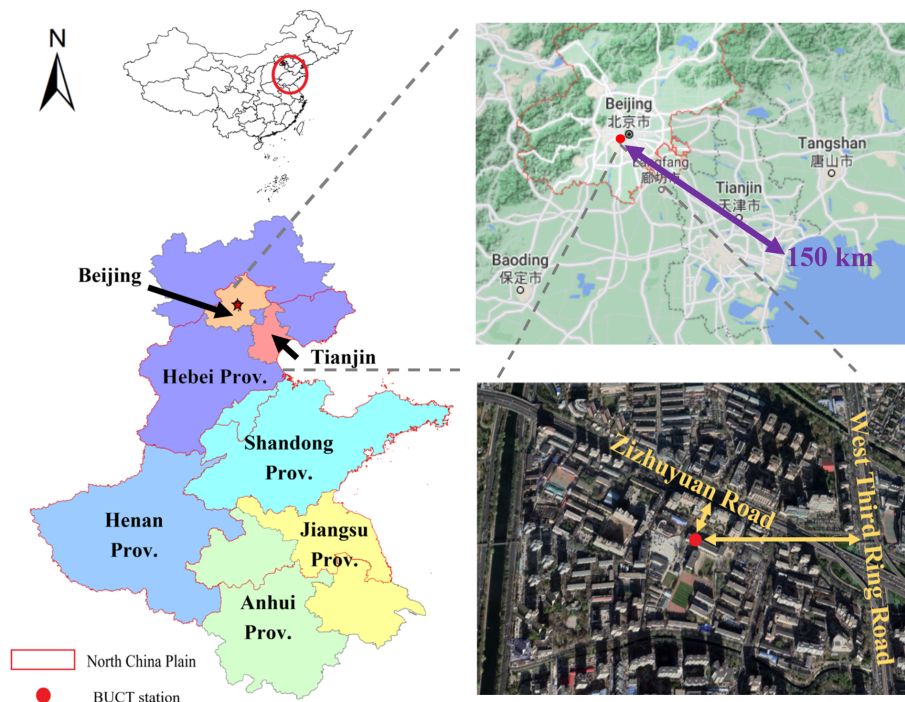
N

Beijing

Tianjin

Hebei Prov.

Shandong Prov.

Henan Prov.

Jiangsu Prov.

Anhui Prov.

North China Plain

BUCT station

Beijing
北京市

Tangshan
唐山市

Langfang
廊坊市

Tianjin
天津市

Baoding
保定市

150 km

Zizhuyuan Road

West Third Ring Road